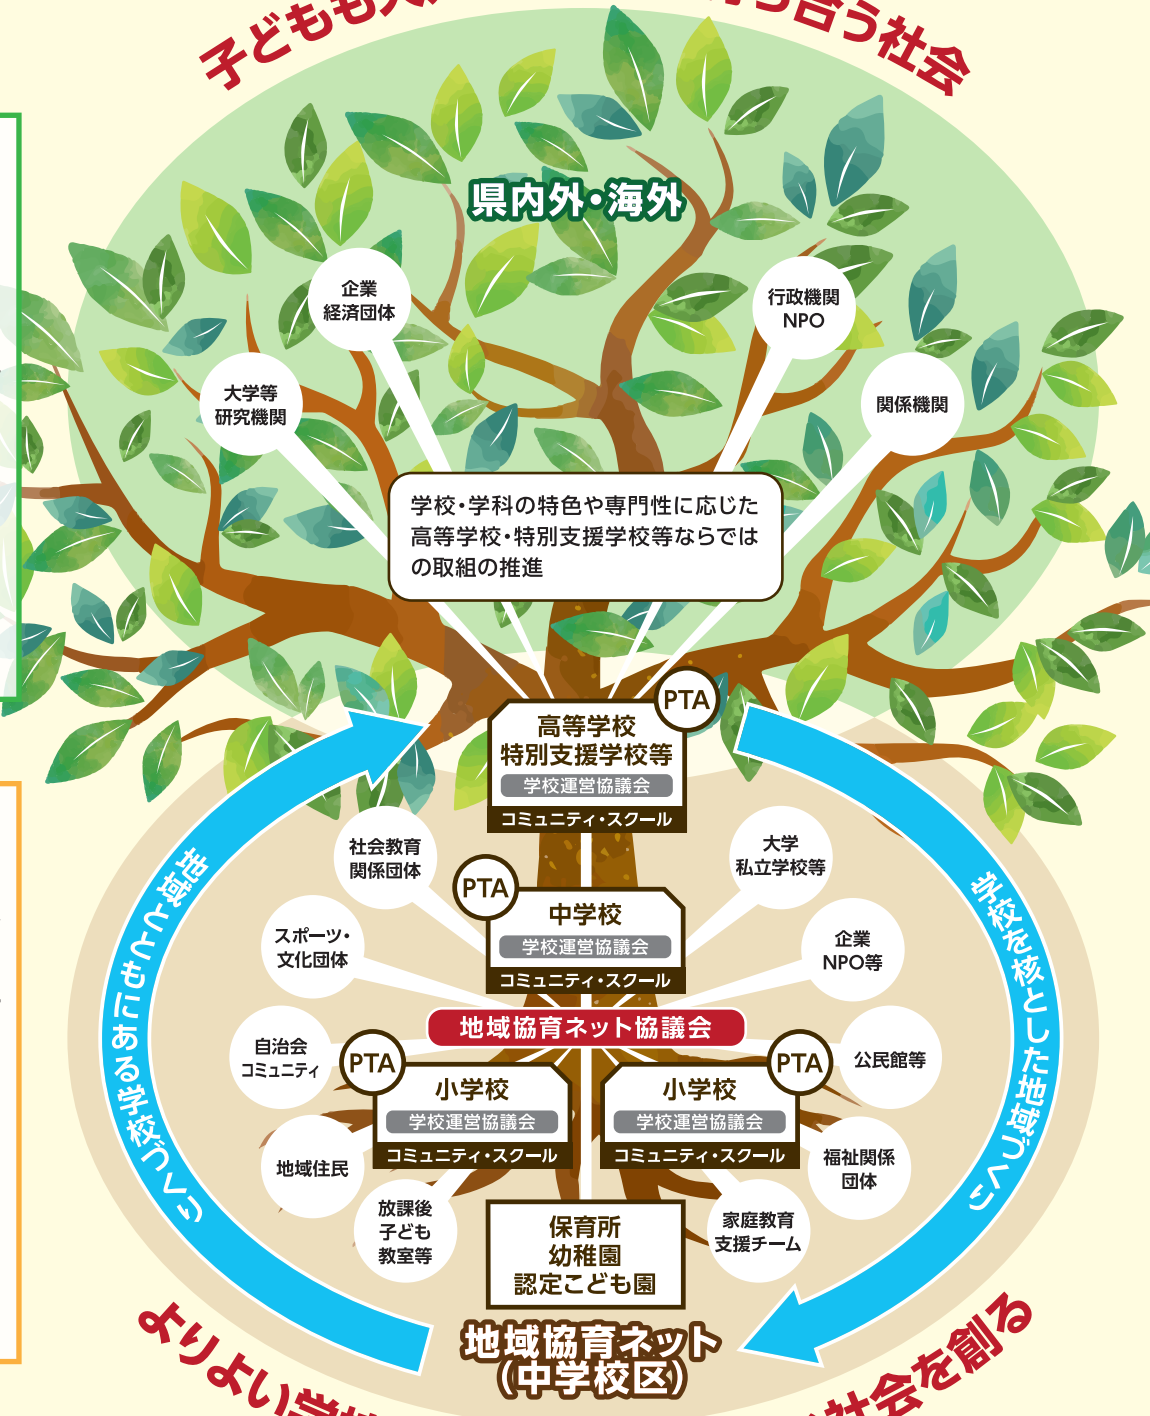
子どもも大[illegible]ち合う社会

県内外・海外

企業
経済団体

行政機関
NPO

大学等
研究機関

関係機関

学校・学科の特色や専門性に応じた高等学校・特別支援学校等ならではの取組の推進

PTA
高等学校
特別支援学校等
学校運営協議会
コミュニティ・スクール

社会教育
関係団体

大学
私立学校等

PTA
中学校
学校運営協議会
コミュニティ・スクール

スポーツ・
文化団体

企業
NPO等

地域協育ネット協議会

自治会
コミュニティ

PTA
小学校
学校運営協議会
コミュニティ・スクール

PTA
小学校
学校運営協議会
コミュニティ・スクール

公民館等

地域住民

福祉関係
団体

放課後
子ども
教室等

保育所
幼稚園
認定こども園

家庭教育
支援チーム

地域とともにある学校づくり

学校を核とした地域づくり

地域協育ネット
(中学校区)

よりよい学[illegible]

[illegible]社会を創る